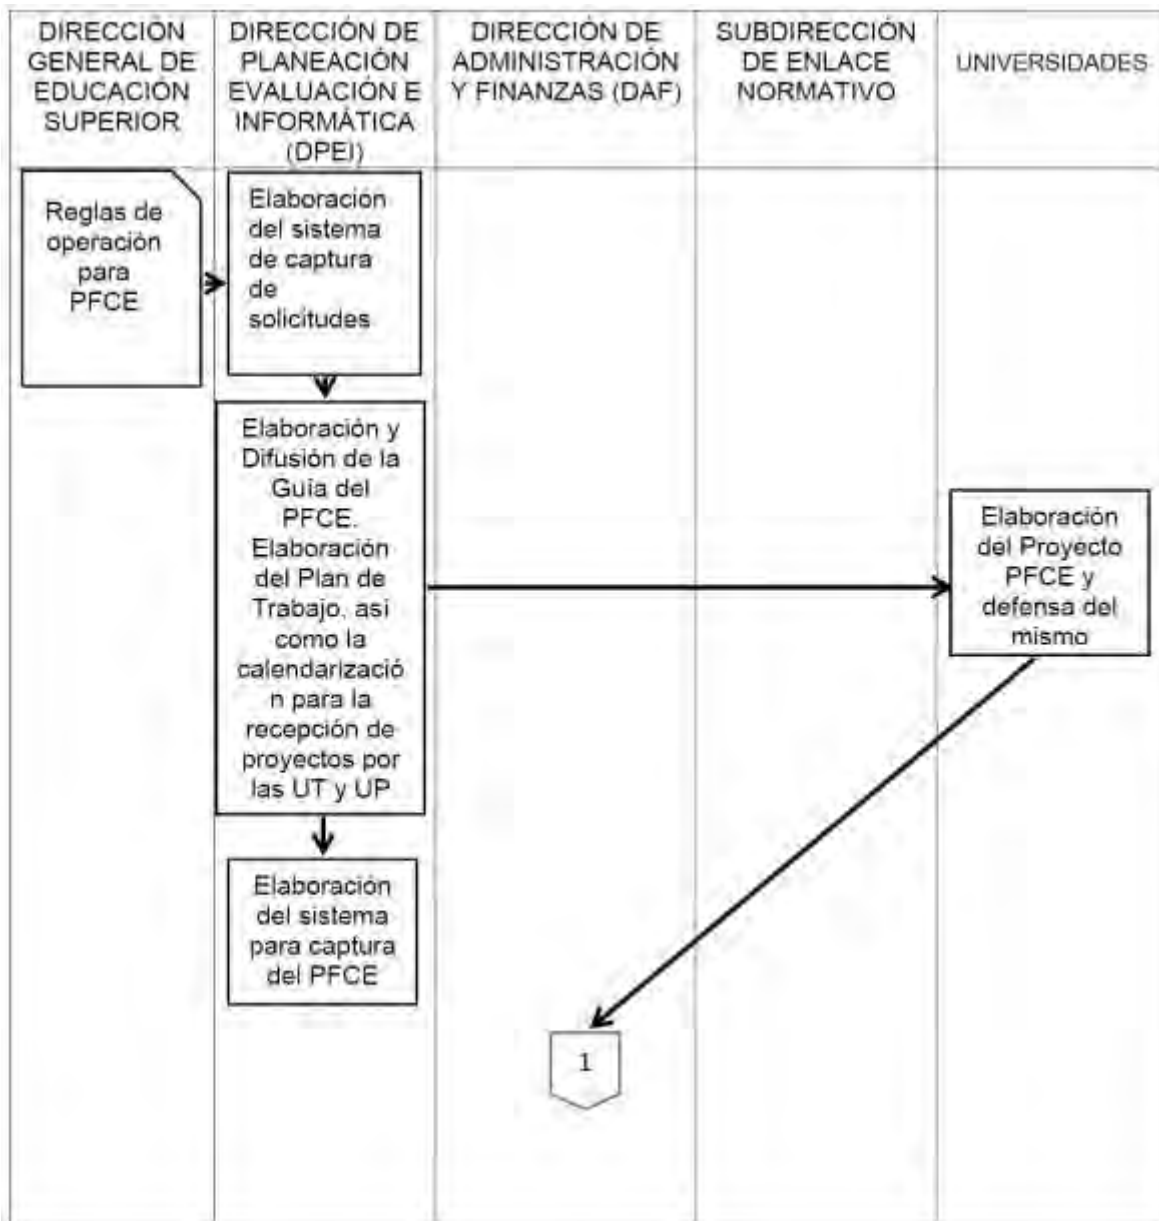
| DIRECCIÓN GENERAL DE EDUCACIÓN SUPERIOR | DIRECCIÓN DE PLANEACIÓN EVALUACIÓN E INFORMÁTICA (DPEI) | DIRECCIÓN DE ADMINISTRACIÓN Y FINANZAS (DAF) | SUBDIRECCIÓN DE ENLACE NORMATIVO | UNIVERSIDADES |
|---|---|---|---|---|

Reglas de operación para PFCE

Elaboración del sistema de captura de solicitudes

Elaboración y Difusión de la Guia del PFCE. Elaboración del Plan de Trabajo, asi como la calendarización para la recepción de proyectos por las UT y UP

Elaboración del Proyecto PFCE y defensa del mismo

Elaboración del sistema para captura del PFCE

1